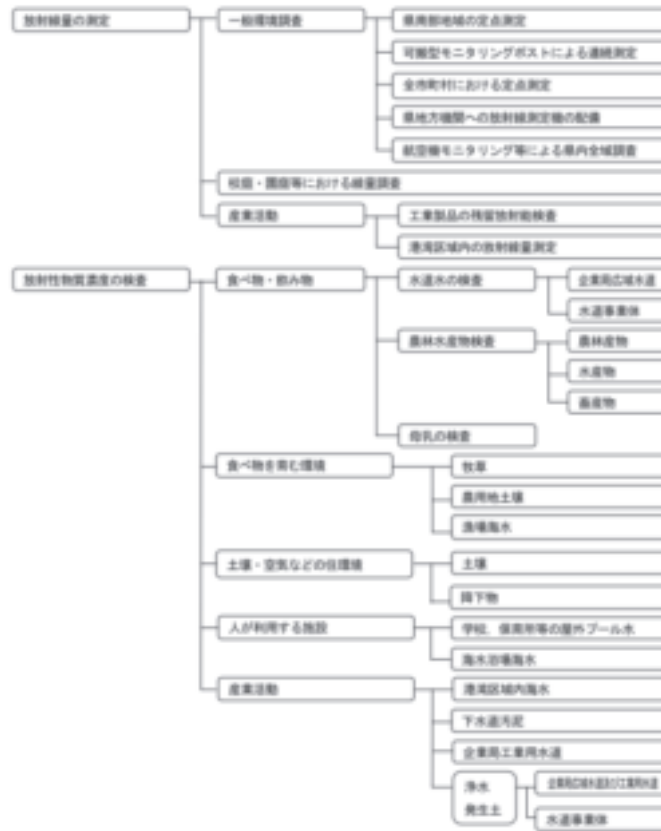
放射線量の測定

一般環境調査

県南部地域の定点測定

可搬型モニタリングポストによる連続測定

全市町村における定点測定

県地方機関への放射線測定機の配備

航空機モニタリング等による県内全域調査

校庭・園庭等における線量調査

産業活動

工業製品の残留放射能検査

港湾区域内の放射線量測定

放射性物質濃度の検査

食べ物・飲み物

水道水の検査

企業局広域水道

水道事業体

農林水産物検査

農林産物

水産物

畜産物

母乳の検査

食べ物を育む環境

牧草

農用地土壌

漁場海水

土壌・空気などの住環境

土壌

降下物

人が利用する施設

学校、保育所等の屋外プール水

海水浴場海水

産業活動

港湾区域内海水

下水道汚泥

企業局工業用水道

浄水発生土

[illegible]

水道事業体